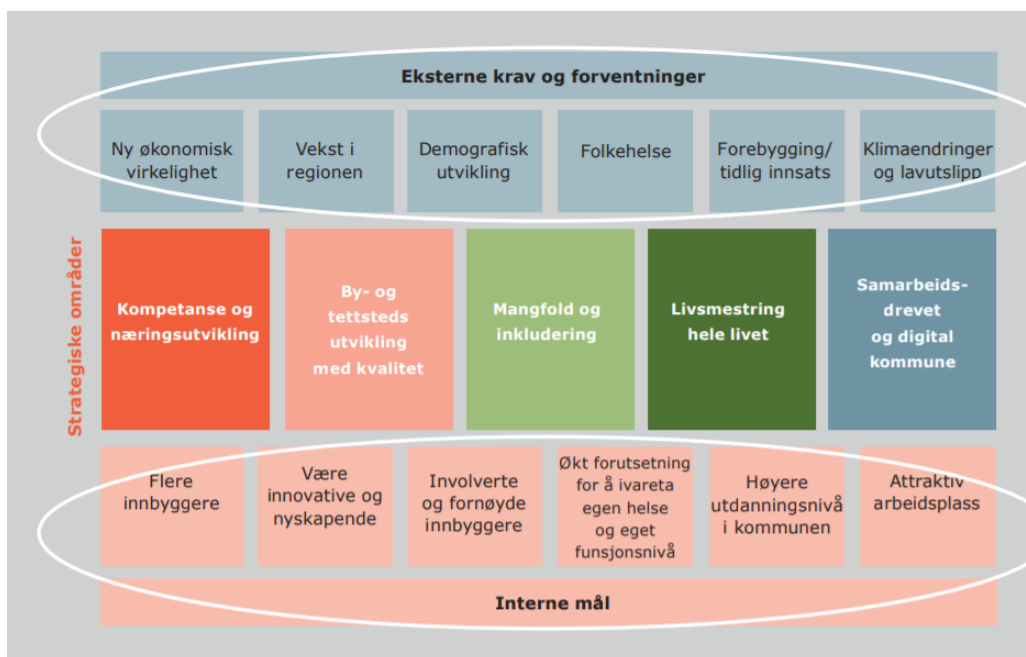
Eksterne krav og forventninger

Ny økonomisk virkelighet

Vekst i regionen

Demografisk utvikling

Folkehelse

Forebygging/ tidlig innsats

Klimaendringer og lavutslipp

Strategiske områder

Kompetanse og næringsutvikling

By- og tettsteds utvikling med kvalitet

Mangfold og inkludering

Livsmestring hele livet

Samarbeidsdrevet og digital kommune

Flere innbyggere

Være innovative og nyskapende

Involverte og fornøyde innbyggere

Økt forutsetning for å ivareta egen helse og eget funsjonsnivå

Høyere utdanningsnivå i kommunen

Attraktiv arbeidsplass

Interne mål